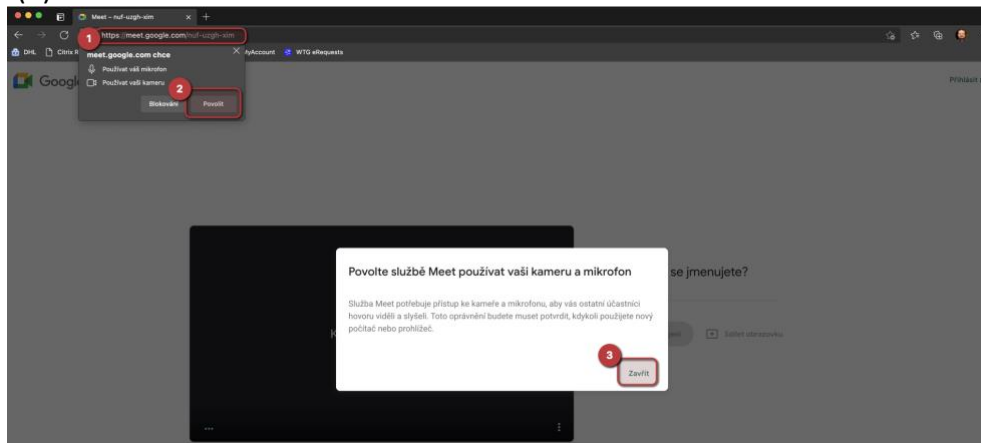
Meet – nuf-uzgh-xim

https://meet.google.com/nuf-uzgh-xim

1

DHL Citrix R

myAccount WTG eRequests

meet.google.com chce

Používat váš mikrofon

Používat vaši kameru

2

Blokování

Povolit

Google

Přihlásit

Povolte službě Meet používat vaši kameru a mikrofon

Služba Meet potřebuje přístup ke kameře a mikrofonu, aby vás ostatní účastníci hovoru viděli a slyšeli. Toto oprávnění budete muset potvrdit, kdykoli použijete nový počítač nebo prohlížeč.

se jmenujete?

3

Zavřít

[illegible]